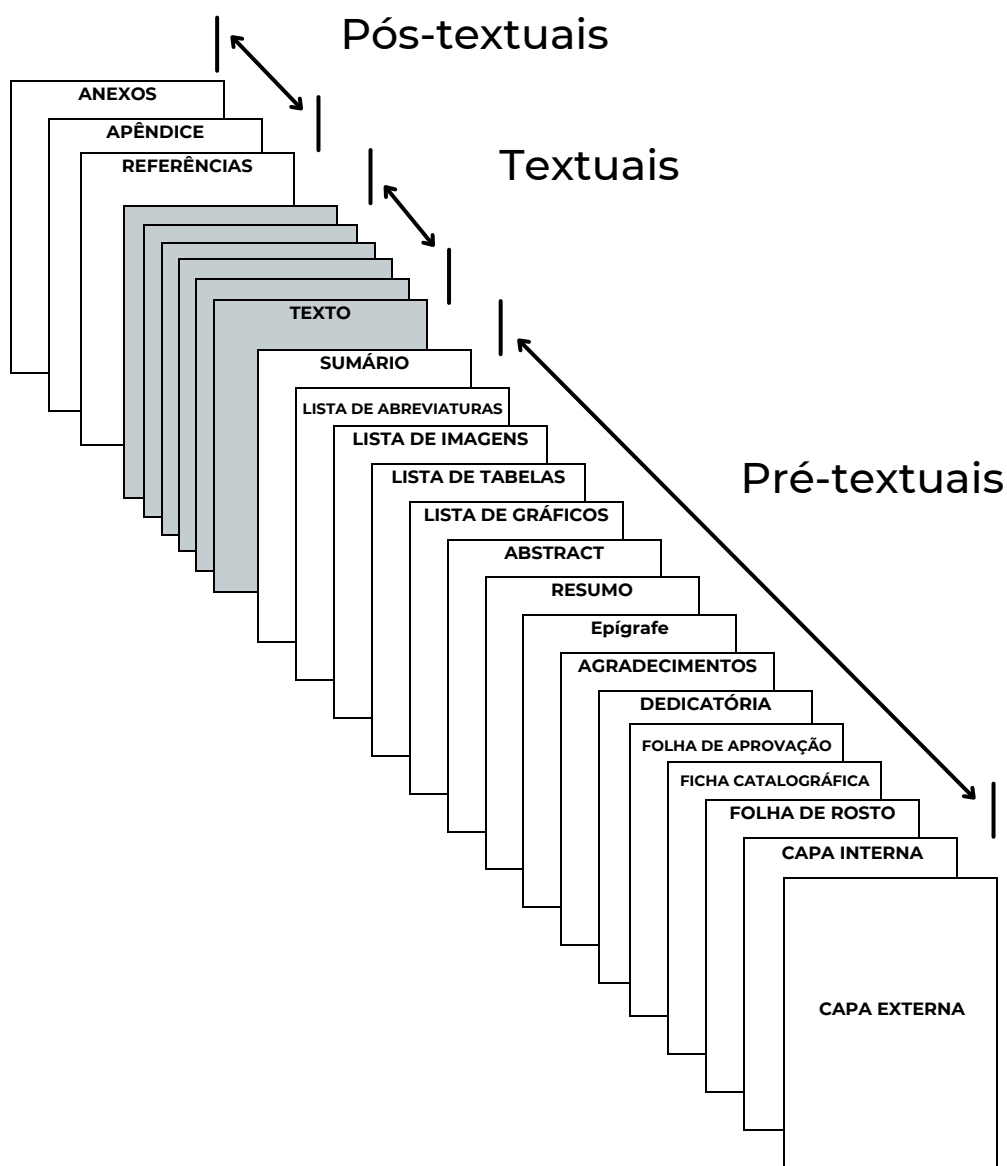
Pós-textuais

ANEXOS

APÊNDICE

REFERÊNCIAS

Textuais

TEXTO

Pré-textuais

SUMÁRIO

LISTA DE ABREVIATURAS

LISTA DE IMAGENS

LISTA DE TABELAS

LISTA DE GRÁFICOS

ABSTRACT

RESUMO

Epígrafe

AGRADECIMENTOS

DEDICATÓRIA

FOLHA DE APROVAÇÃO

FICHA CATALOGRÁFICA

FOLHA DE ROSTO

CAPA INTERNA

CAPA EXTERNA